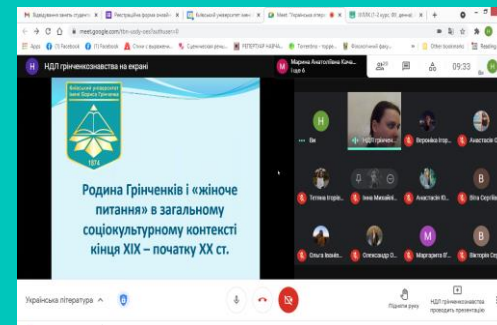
Відвідування занять студент | Реєстраційна форма онлайн | Київський університет імені | Meet: "Українська літера | ІІІІ 2 курс ВБ денна | +

meet.google.com/

Apps | Facebook | Facebook | Стіни і видавничі | Сценічна мова | РЕПЕРТУАР НАЦІОНА | Тичинівка | Філософський факу | Other bookmarks | Reading

НДЛ грінченкознавства на екрані

Марина Анатоліївна Кача...
і ще 6

09:33

Київський університет імені Бориса Грінченка

1974

Родина Грінченків і «жіноче питання» в загальному соціокультурному контексті кінця ХІХ – початку ХХ ст.

Ви

НДЛ грінченкознав

Вероніка Ігор...

Анастасія С...

Тетяна Ігорів...

Інна Михайл...

Анастасія Ю...

Віта Сергіїв...

Ольга Іванів...

Олександр О...

Маргарита Ю...

Вікторія Сер...

Українська література

Підняти руку

НДЛ грінченкознавства проводить презентацію